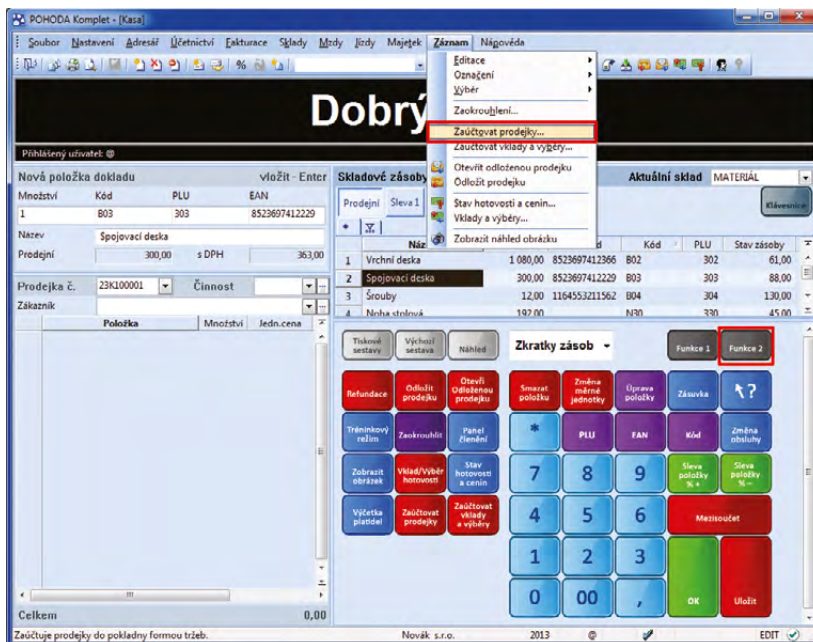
POHODA Komplet - [Kasa]

Soubor Nastavení Adresář Účetnictví Fakturace Sklady Mzdy Jízdy Majetek Záznam Nápověda

Editace
Označení
Výběr
Zaokrouhlení...
Zaúčtovat prodejky...
Zaúčtovat vklady a výběry...
Otevřít odloženou prodejku
Odložit prodejku
Stav hotovosti a cenin...
Vklady a výběry...
Zobrazit náhled obrázku

Dobrý

Přihlášený uživatel: @

Nová položka dokladu vložit - Enter

| Množství | Kód | PLU | EAN |
|---|---|---|---|
| 1 | B03 | 303 | 8523697412229 |

Název Spojovací deska
Prodejní 300,00 s DPH 363,00

Prodejka č. 23K100001 Činnost
Zákazník

Položka Množství Jedn.cena

Celkem 0,00

Skladové zásoby Aktuální sklad MATERIÁL
Prodejní Sleva 1
Klávesnice

| | Náz | | d | Kód | PLU | Stav zásoby |
|---|---|---|---|---|---|---|
| 1 | Vrchní deska | 1 080,00 | 8523697412366 | B02 | 302 | 61,00 |
| 2 | Spojovací deska | 300,00 | 8523697412229 | B03 | 303 | 88,00 |
| 3 | Šrouby | 12,00 | 1164553211562 | B04 | 304 | 130,00 |
| 4 | Noha stolová | 192,00 | | N30 | 330 | 45,00 |

Tiskové sestavy Výchozí sestava Náhled
Zkratky zásob
Funkce 1 Funkce 2

Refundace Odložit prodejku Otevři Odloženou prodejku
Smazat položku Změna měrné jednotky Úprava položky Zásuvka ↖?
Tréninkový režim Zaokrouhlit Panel členění
* PLU EAN Kód Změna obsluhy
Zobrazit obrázek Vklad/Výběr hotovosti Stav hotovosti a cenin
7 8 9 Sleva položky % + Sleva položky % –
Výčetka platidel Zaúčtovat prodejky Zaúčtovat vklady a výběry
4 5 6 Mezisoučet
1 2 3
0 00 , OK Uložit

Zaúčtuje prodejky do pokladny formou tržeb. Novák s.r.o. 2013 EDIT